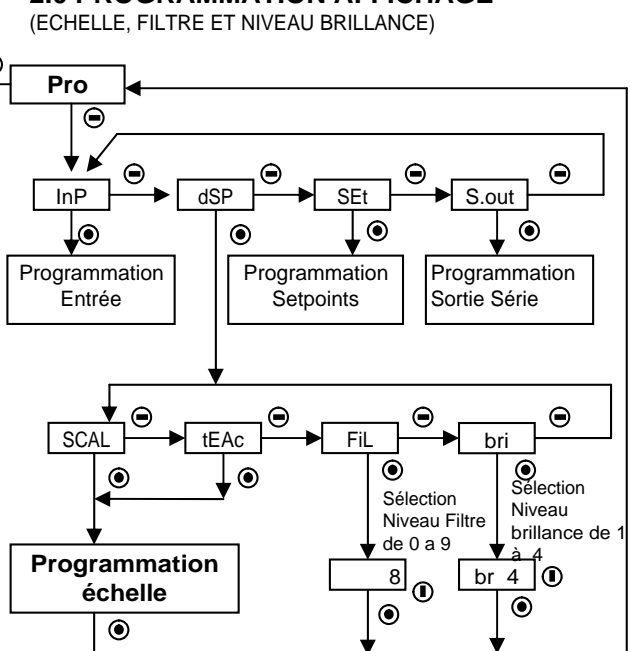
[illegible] PROGRAMMATION AFFICHAGE
(ECHELLE, FILTRE ET NIVEAU BRILLANCE)

Pro

InP
dSP
SEt
S.out

Programmation Entrée
Programmation Setpoints
Programmation Sortie Série

SCAL
tEAc
FiL
bri

Sélection Niveau Filtre de 0 a 9
Sélection Niveau brillance de 1 à 4

Programmation échelle

8
br 4